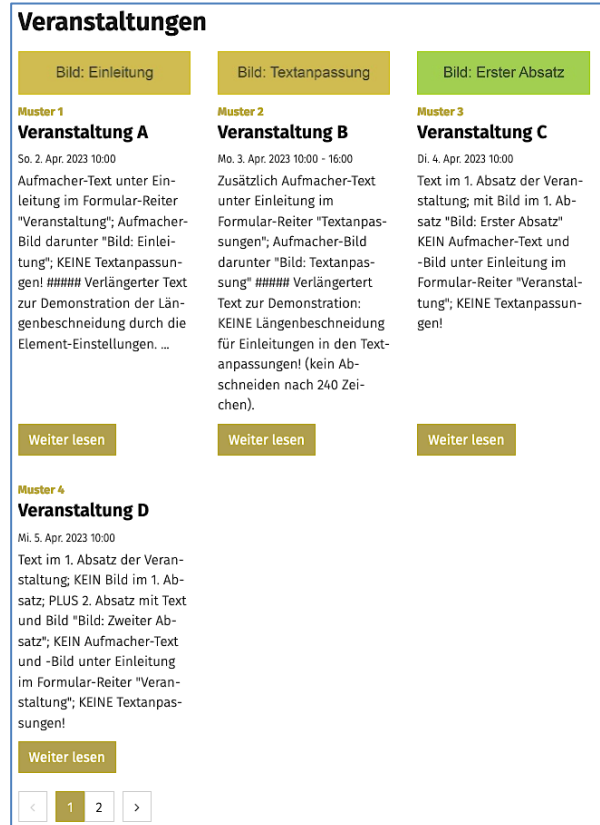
Veranstaltungen

Bild: Einleitung

Muster 1

Veranstaltung A

So. 2. Apr. 2023 10:00

Aufmacher-Text unter Einleitung im Formular-Reiter "Veranstaltung"; Aufmacher-Bild darunter "Bild: Einleitung"; KEINE Textanpassungen! ##### Verlängerter Text zur Demonstration der Längenbeschneidung durch die Element-Einstellungen. ...

Weiter lesen

Bild: Textanpassung

Muster 2

Veranstaltung B

Mo. 3. Apr. 2023 10:00 - 16:00

Zusätzlich Aufmacher-Text unter Einleitung im Formular-Reiter "Textanpassungen"; Aufmacher-Bild darunter "Bild: Textanpassung" ##### Verlängertert Text zur Demonstration: KEINE Längenbeschneidung für Einleitungen in den Textanpassungen! (kein Abschneiden nach 240 Zeichen).

Weiter lesen

Bild: Erster Absatz

Muster 3

Veranstaltung C

Di. 4. Apr. 2023 10:00

Text im 1. Absatz der Veranstaltung; mit Bild im 1. Absatz "Bild: Erster Absatz" KEIN Aufmacher-Text und -Bild unter Einleitung im Formular-Reiter "Veranstaltung"; KEINE Textanpassungen!

Weiter lesen

Muster 4

Veranstaltung D

Mi. 5. Apr. 2023 10:00

Text im 1. Absatz der Veranstaltung; KEIN Bild im 1. Absatz; PLUS 2. Absatz mit Text und Bild "Bild: Zweiter Absatz"; KEIN Aufmacher-Text und -Bild unter Einleitung im Formular-Reiter "Veranstaltung"; KEINE Textanpassungen!

Weiter lesen

‹ 1 2 ›